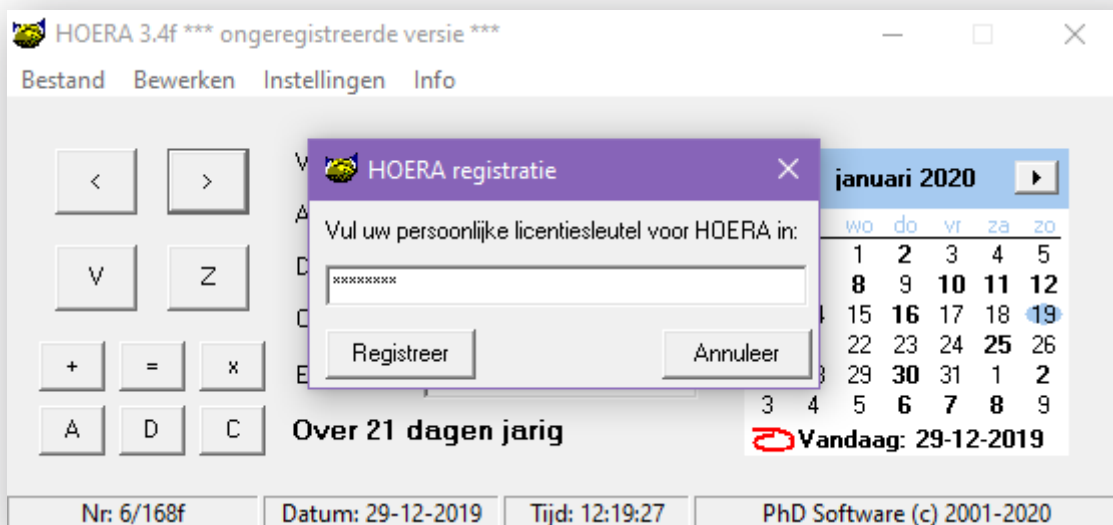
HOERA 3.4f *** ongeregistreerde versie ***

Bestand Bewerken Instellingen Info

< >

V Z

+ = x

A D C

V
A
D
C
E

HOERA registratie

Vul uw persoonlijke licentiesleutel voor HOERA in:

********

Registreer Annuleer

januari 2020

| wo | do | vr | za | zo |
|---|---|---|---|---|
| 1 | 2 | 3 | 4 | 5 |
| 8 | 9 | 10 | 11 | 12 |
| 15 | 16 | 17 | 18 | 19 |
| 22 | 23 | 24 | 25 | 26 |
| 29 | 30 | 31 | 1 | 2 |

3 4 5 6 7 8 9

Vandaag: 29-12-2019

Over 21 dagen jarig

Nr: 6/168f | Datum: 29-12-2019 | Tijd: 12:19:27 | PhD Software (c) 2001-2020